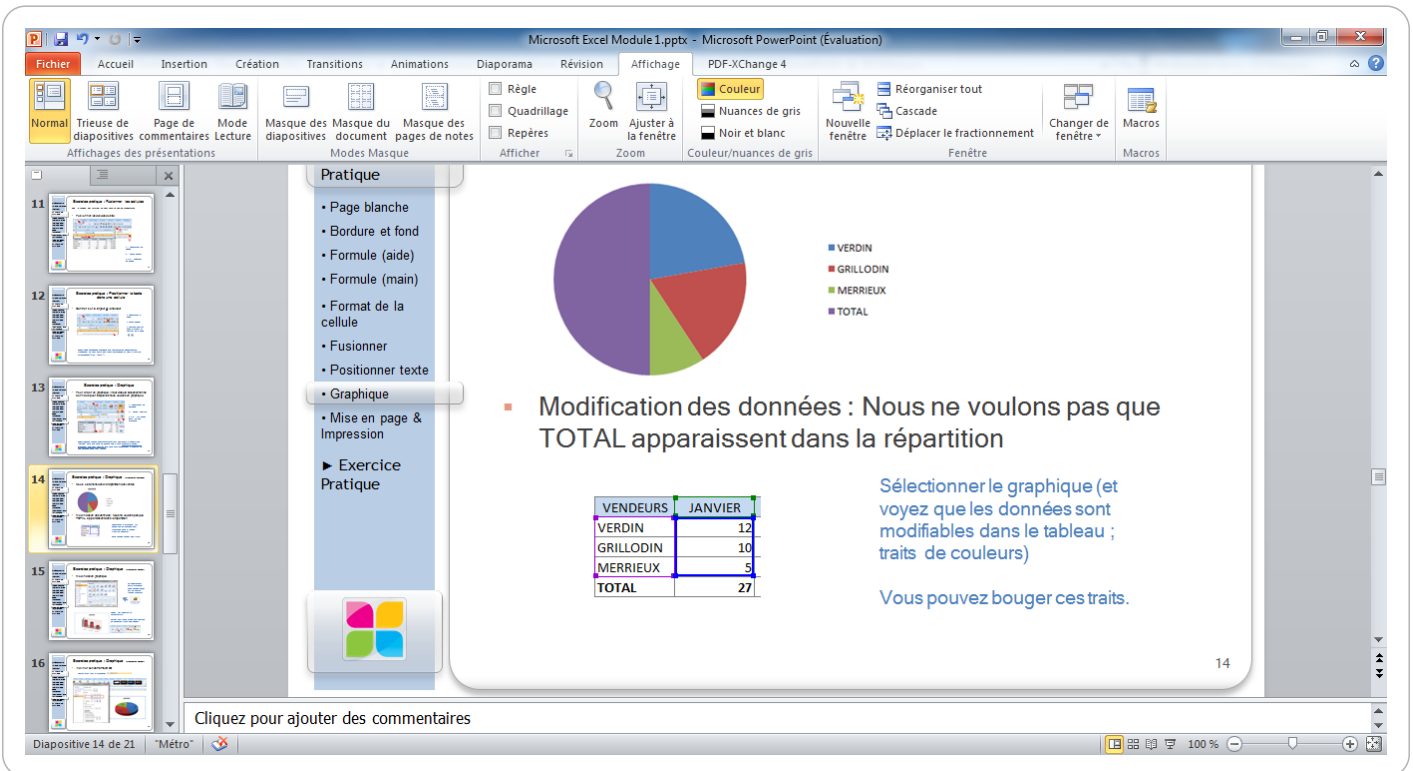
Microsoft Excel Module 1.pptx - Microsoft PowerPoint (Évaluation)

Fichier Accueil Insertion Création Transitions Animations Diaporama Révision Affichage PDF-XChange 4

Normal Trieuse de diapositives Page de commentaires Mode Lecture
Affichages des présentations
Masque des diapositives Masque du document Masque des pages de notes
Modes Masque
Règle Quadrillage Repères
Afficher
Zoom Ajuster à la fenêtre
Zoom
Couleur Nuances de gris Noir et blanc
Couleur/nuances de gris
Nouvelle fenêtre Réorganiser tout Cascade Déplacer le fractionnement
Changer de fenêtre
Fenêtre
Macros
Macros

11
12
13
14
15
16

Pratique
• Page blanche
• Bordure et fond
• Formule (aide)
• Formule (main)
• Format de la cellule
• Fusionner
• Positionner texte
• Graphique
• Mise en page & Impression
► Exercice Pratique

VERDIN
GRILLODIN
MERRIEUX
TOTAL

Modification des données : Nous ne voulons pas que TOTAL apparaissent dans la répartition

| VENDEURS | JANVIER |
|---|---|
| VERDIN | 12 |
| GRILLODIN | 10 |
| MERRIEUX | 5 |
| TOTAL | 27 |

Sélectionner le graphique (et voyez que les données sont modifiables dans le tableau ; traits de couleurs)

Vous pouvez bouger ces traits.

14

Cliquez pour ajouter des commentaires

Diapositive 14 de 21 "Métro" 100 %